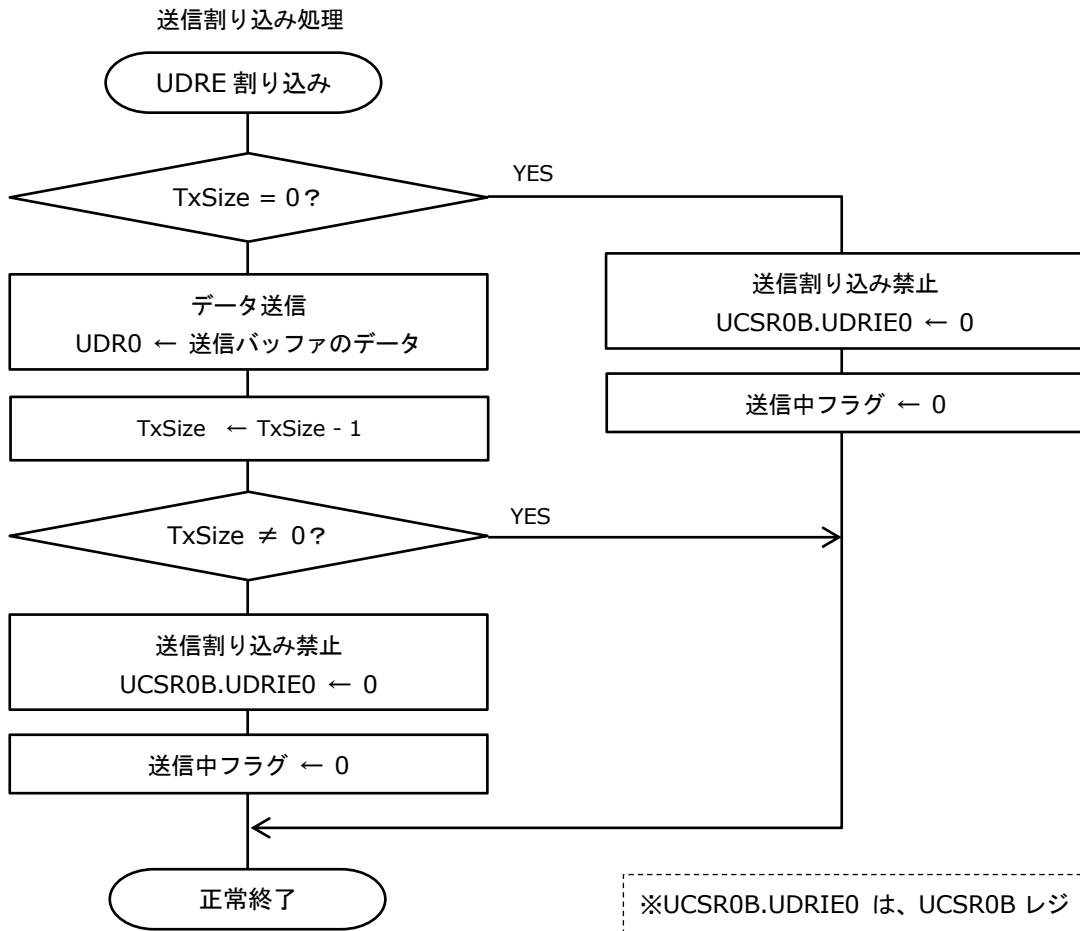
送信割り込み処理

UDRE 割り込み

TxSize = 0？

YES

データ送信
UDR0 ← 送信バッファのデータ

送信割り込み禁止
UCSR0B.UDRIE0 ← 0

送信中フラグ ← 0

TxSize ← TxSize - 1

TxSize ≠ 0？

YES

送信割り込み禁止
UCSR0B.UDRIE0 ← 0

送信中フラグ ← 0

正常終了

※UCSR0B.UDRIE0 は、UCSR0B レジ